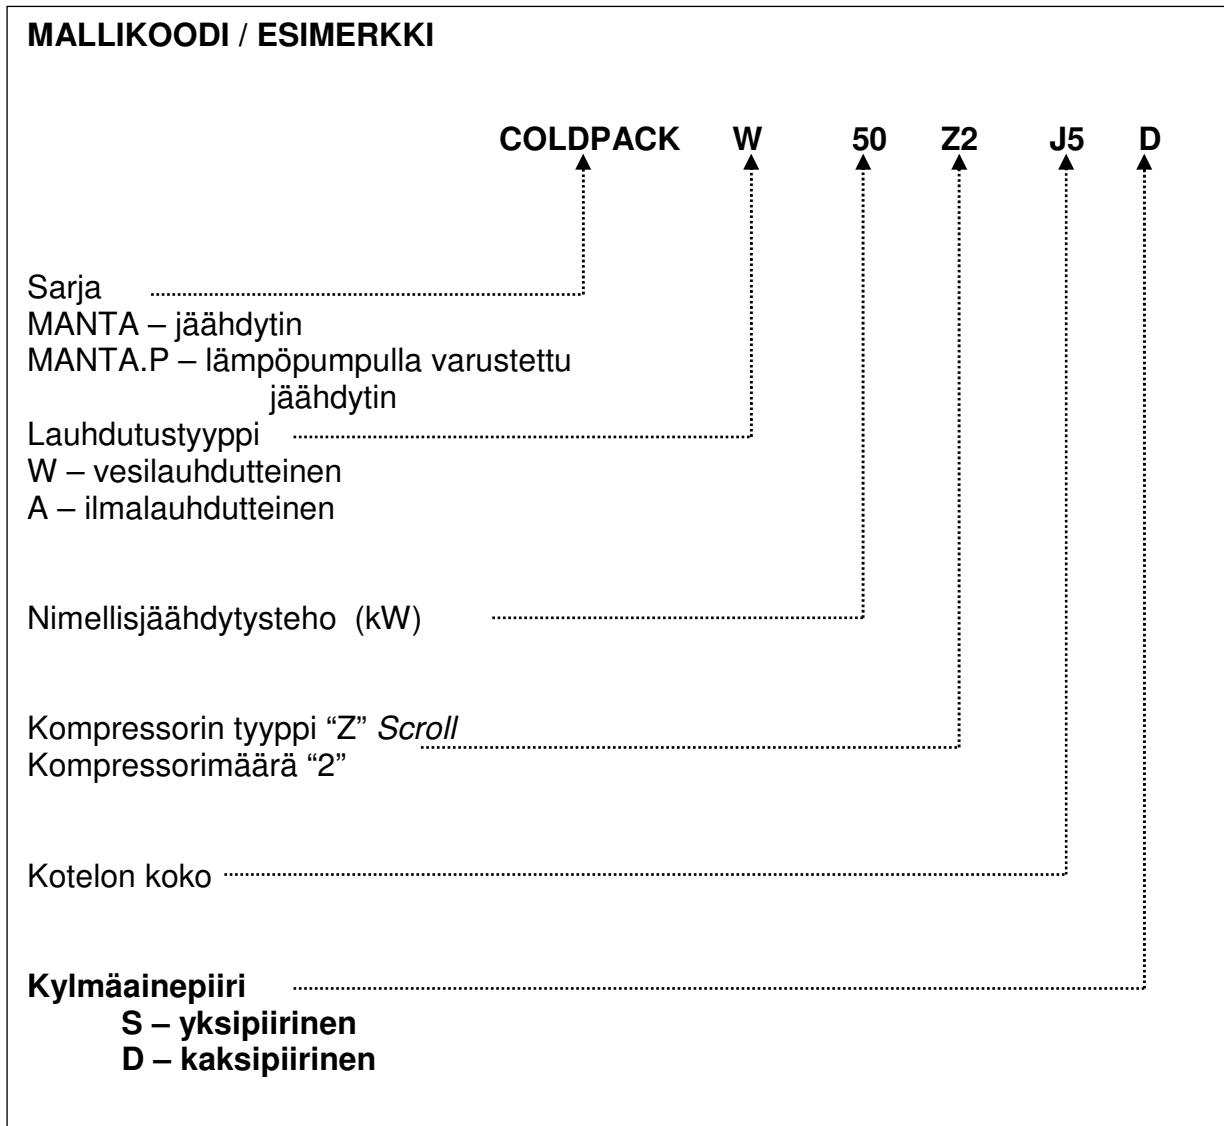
MALLIKOODI / ESIMERKKI

COLDPACK W 50 Z2 J5 D

Sarja
MANTA – jäähdytin
MANTA.P – lämpöpumpulla varustettu jäähdytin

Lauhdutustyyppi
W – vesilauhdutteinen
A – ilmalauhdutteinen

Nimellisjäähdytysteho (kW)

Kompressorin tyyppi "Z" *Scroll*
Kompressorimäärä "2"

Kotelon koko

**Kylmäainepiiri**
**S – yksipiirinen**
**D – kaksipiirinen**